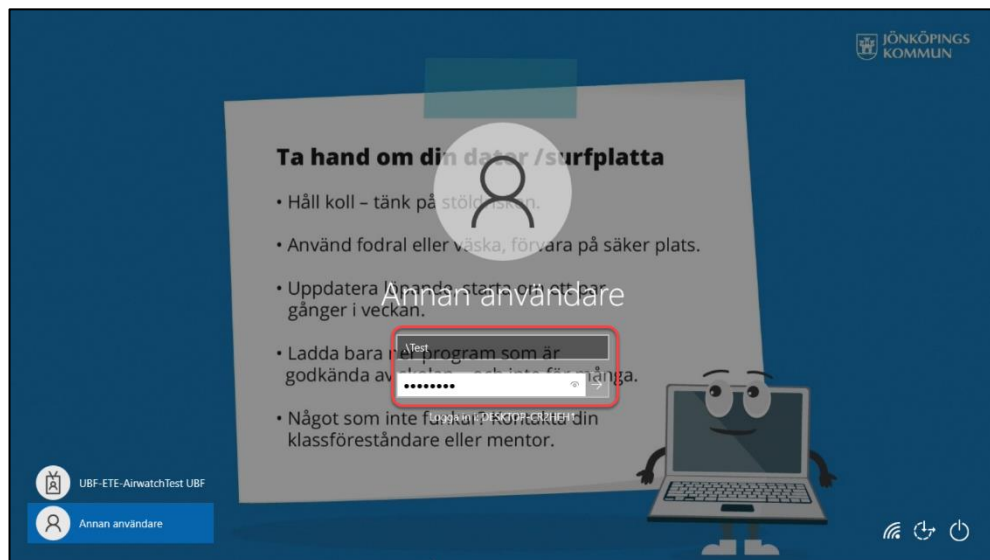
JÖNKÖPINGS KOMMUN

Ta hand om din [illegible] /surfplatta

• Håll koll – tänk på stöld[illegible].

• Använd fodral eller väska, förvara på säker plats.

• Uppdatera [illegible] ett par gånger i veckan.

• Ladda bara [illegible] program som är godkända av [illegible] för många.

• Något som inte fungerar? Kontakta din klassföreståndare eller mentor.

Annan användare

\Test

••••••••

Logga in i: DESKTOP-C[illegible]

UBF-ETE-AirwatchTest UBF

Annan användare